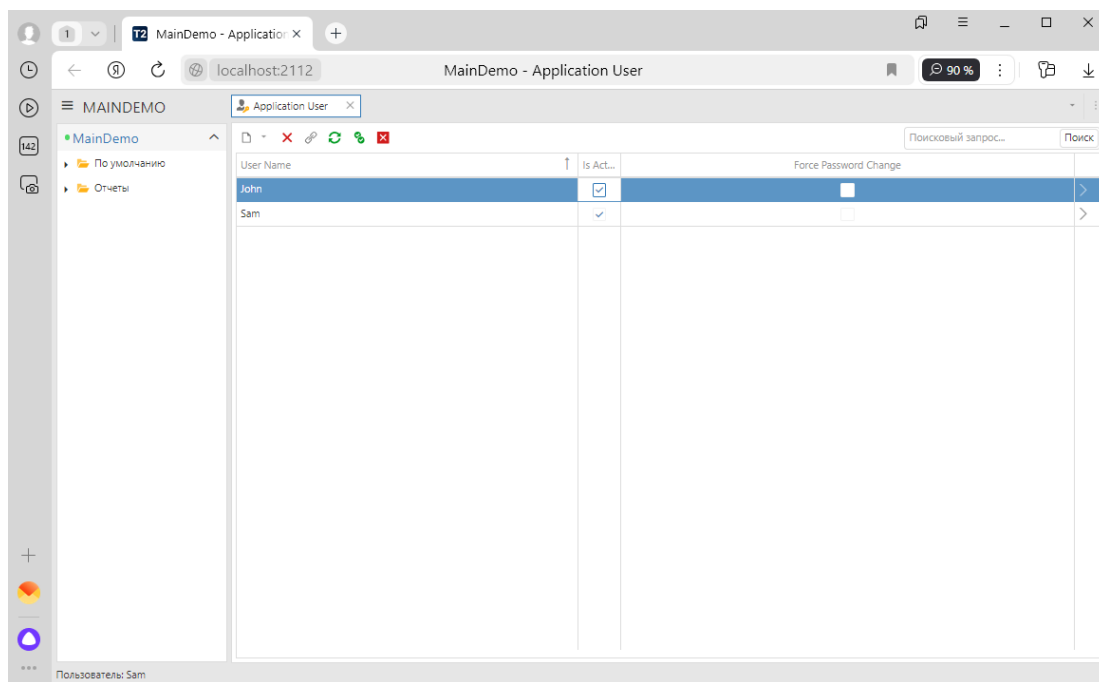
1

MainDemo - Applicatior ×

+

localhost:2112

MainDemo - Application User

90 %

142

≡ MAINDEMO

Application User ×

• MainDemo

По умолчанию

Отчеты

Поисковый запрос...

Поиск

| User Name | Is Act... | Force Password Change |
|---|---|---|
| John | ✓ | |
| Sam | ✓ | |

Пользователь: Sam